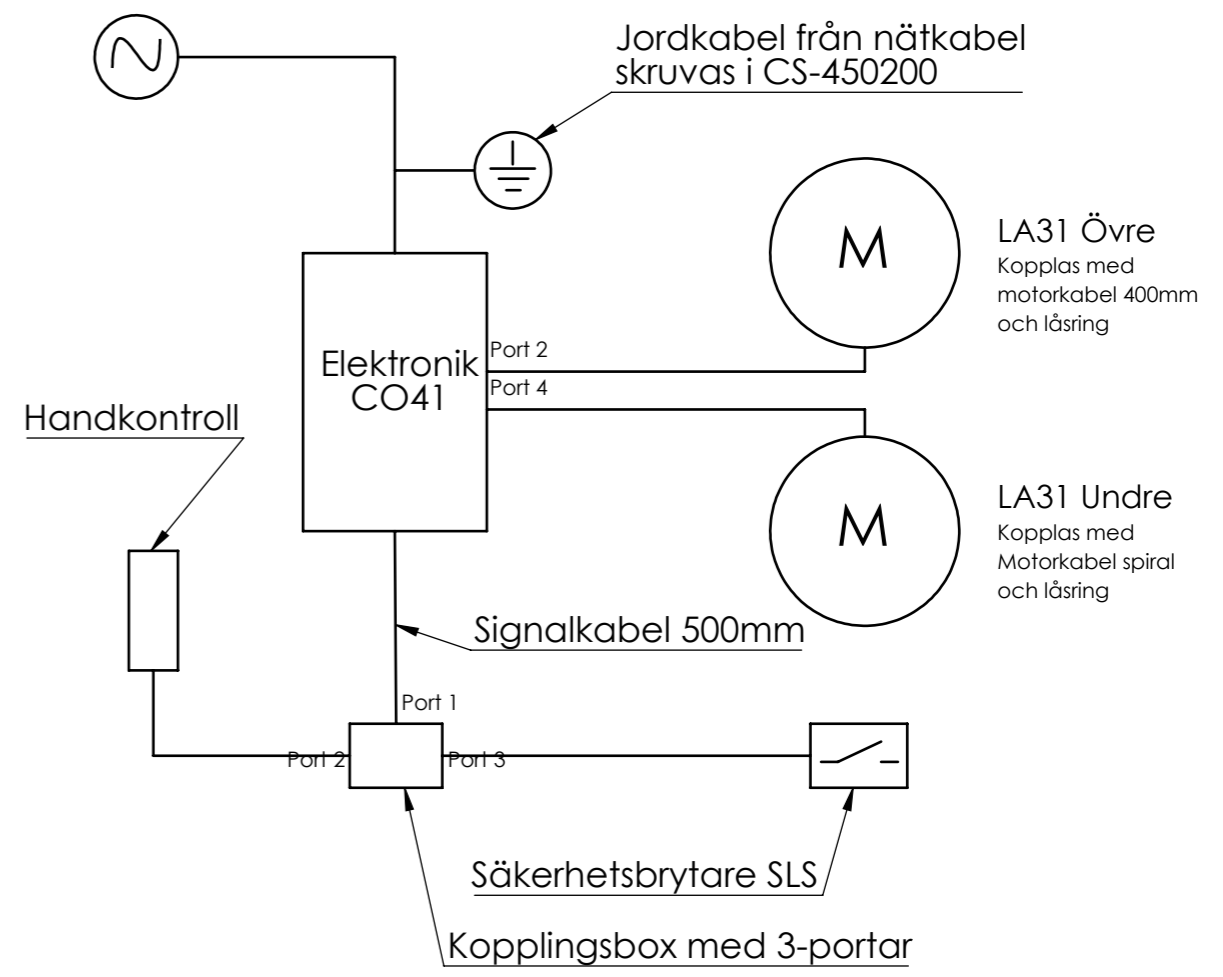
Jordkabel från nätkabel skruvas i CS-450200

M

LA31 Övre
Kopplas med motorkabel 400mm och låsring

Elektronik CO41

Port 2

Port 4

Handkontroll

M

LA31 Undre
Kopplas med Motorkabel spiral och låsring

Signalkabel 500mm

Port 1

Port 2

Port 3

Säkerhetsbrytare SLS

Kopplingsbox med 3-portar